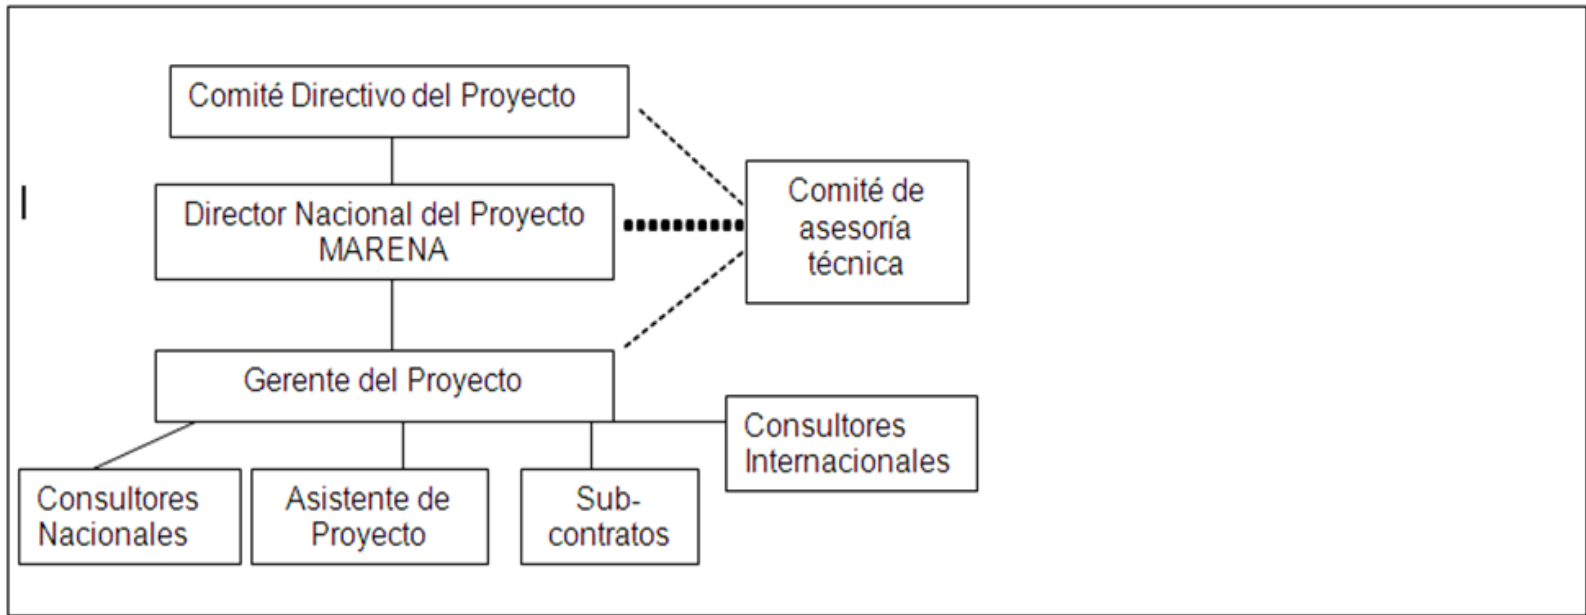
Comité Directivo del Proyecto

Director Nacional del Proyecto MARENA

Comité de asesoría técnica

Gerente del Proyecto

Consultores Internacionales

Consultores Nacionales

Asistente de Proyecto

Sub-contratos